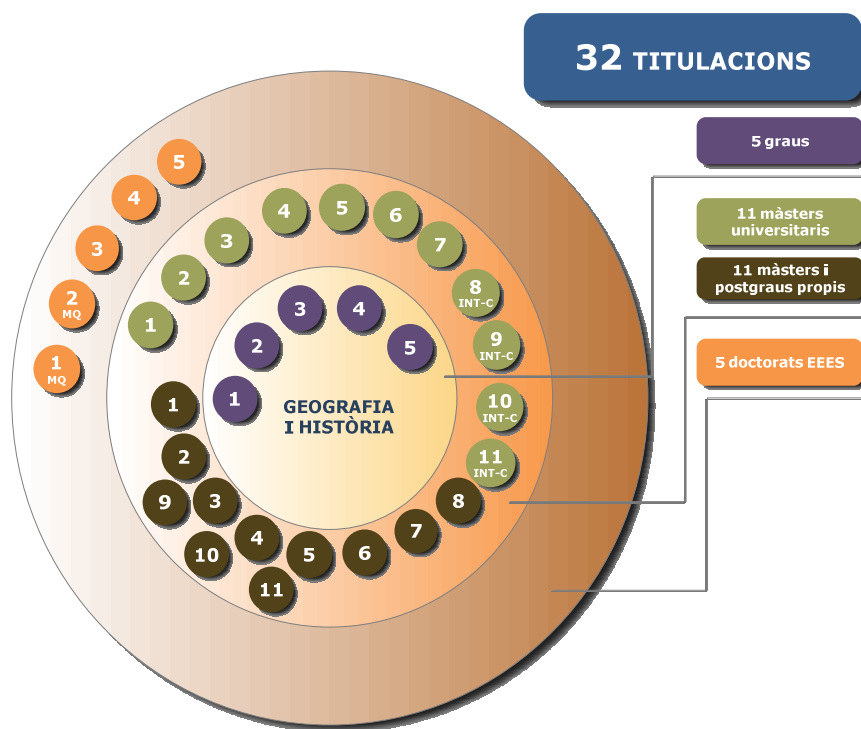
32 TITULACIONS

5 graus

11 màsters universitaris

11 màsters i postgraus propis

5 doctorats EEES

5
4
3
2 MQ
1 MQ

1
2
3
4
5
6
7
8 INT-C
9 INT-C
10 INT-C
11 INT-C

1
2
3
4
5

GEOGRAFIA I HISTÒRIA

1
2
3
4
5
6
7
8
9
10
11